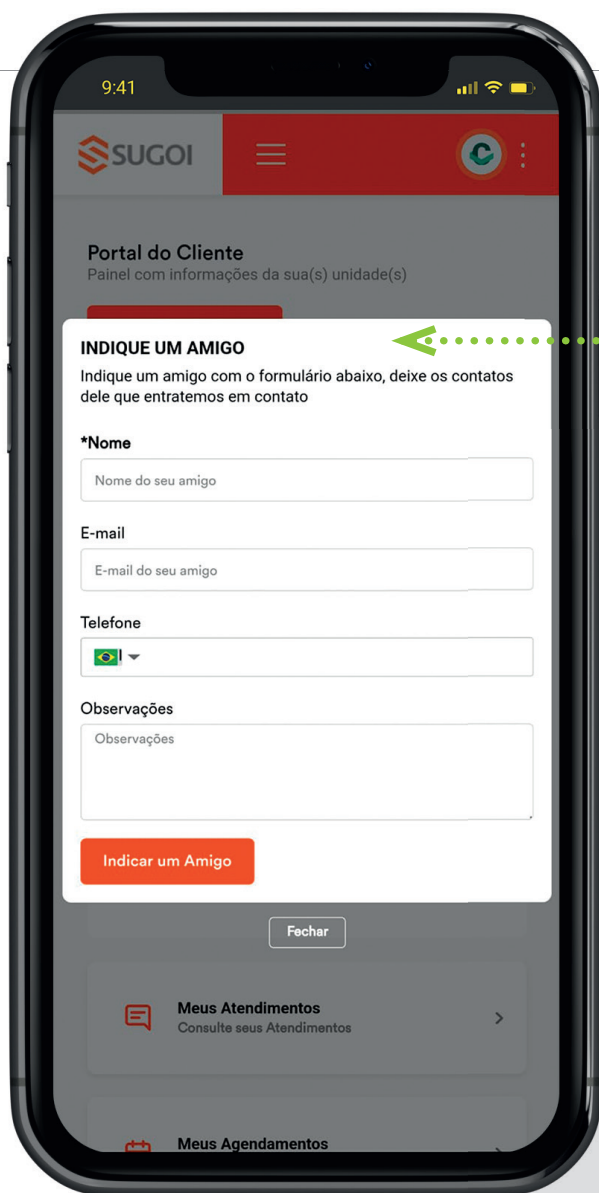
9:41

SUGOI

Portal do Cliente
Painel com informações da sua(s) unidade(s)

INDIQUE UM AMIGO
Indique um amigo com o formulário abaixo, deixe os contatos dele que entratemos em contato

*Nome
Nome do seu amigo

E-mail
E-mail do seu amigo

Telefone

Observações
Observações

Indicar um Amigo

Fechar

Meus Atendimentos
Consulte seus Atendimentos

Meus Agendamentos